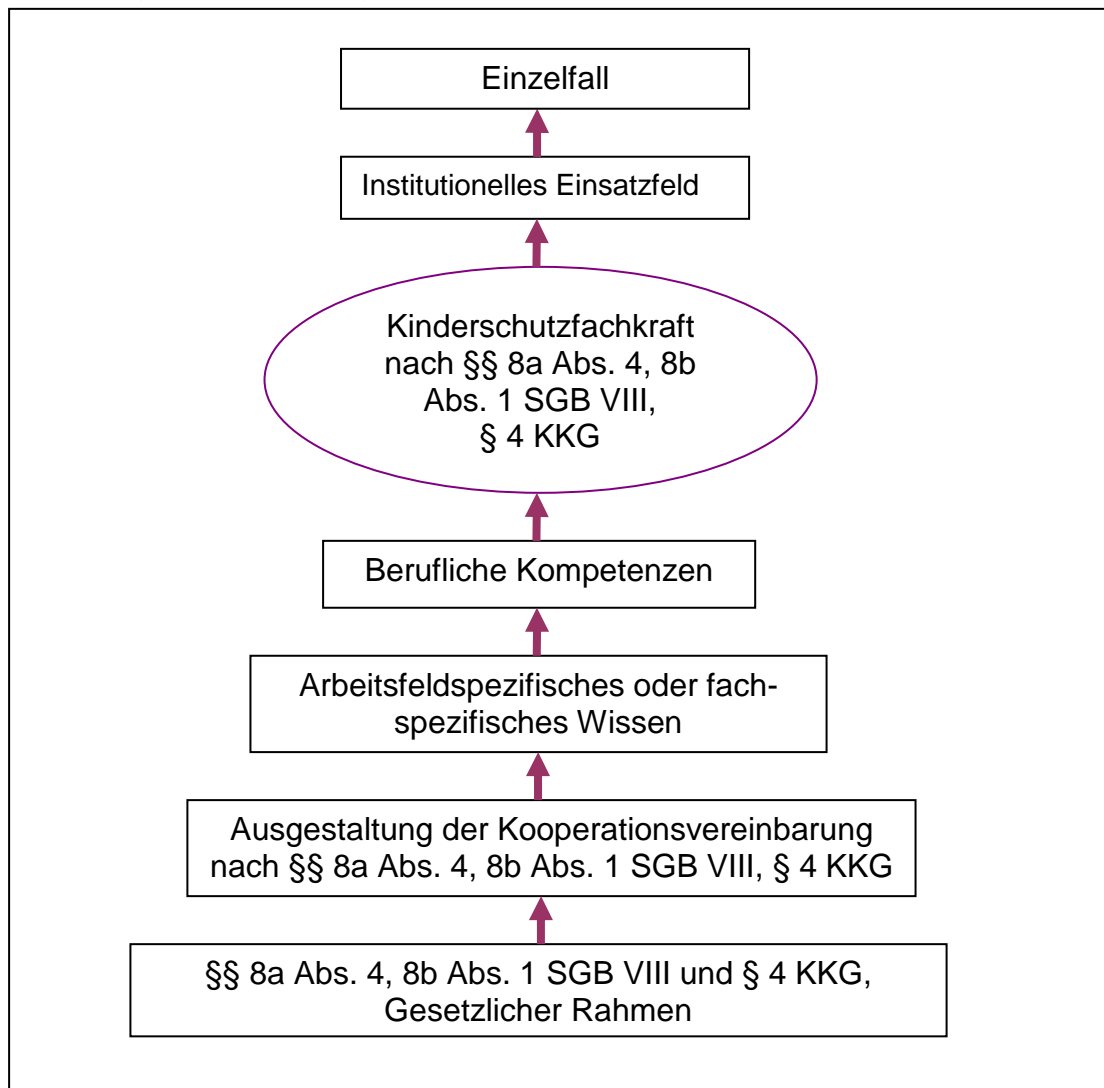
Einzelfall

Institutionelles Einsatzfeld

Kinderschutzfachkraft nach §§ 8a Abs. 4, 8b Abs. 1 SGB VIII, § 4 KKG

Berufliche Kompetenzen

Arbeitsfeldspezifisches oder fachspezifisches Wissen

Ausgestaltung der Kooperationsvereinbarung nach §§ 8a Abs. 4, 8b Abs. 1 SGB VIII, § 4 KKG

§§ 8a Abs. 4, 8b Abs. 1 SGB VIII und § 4 KKG, Gesetzlicher Rahmen